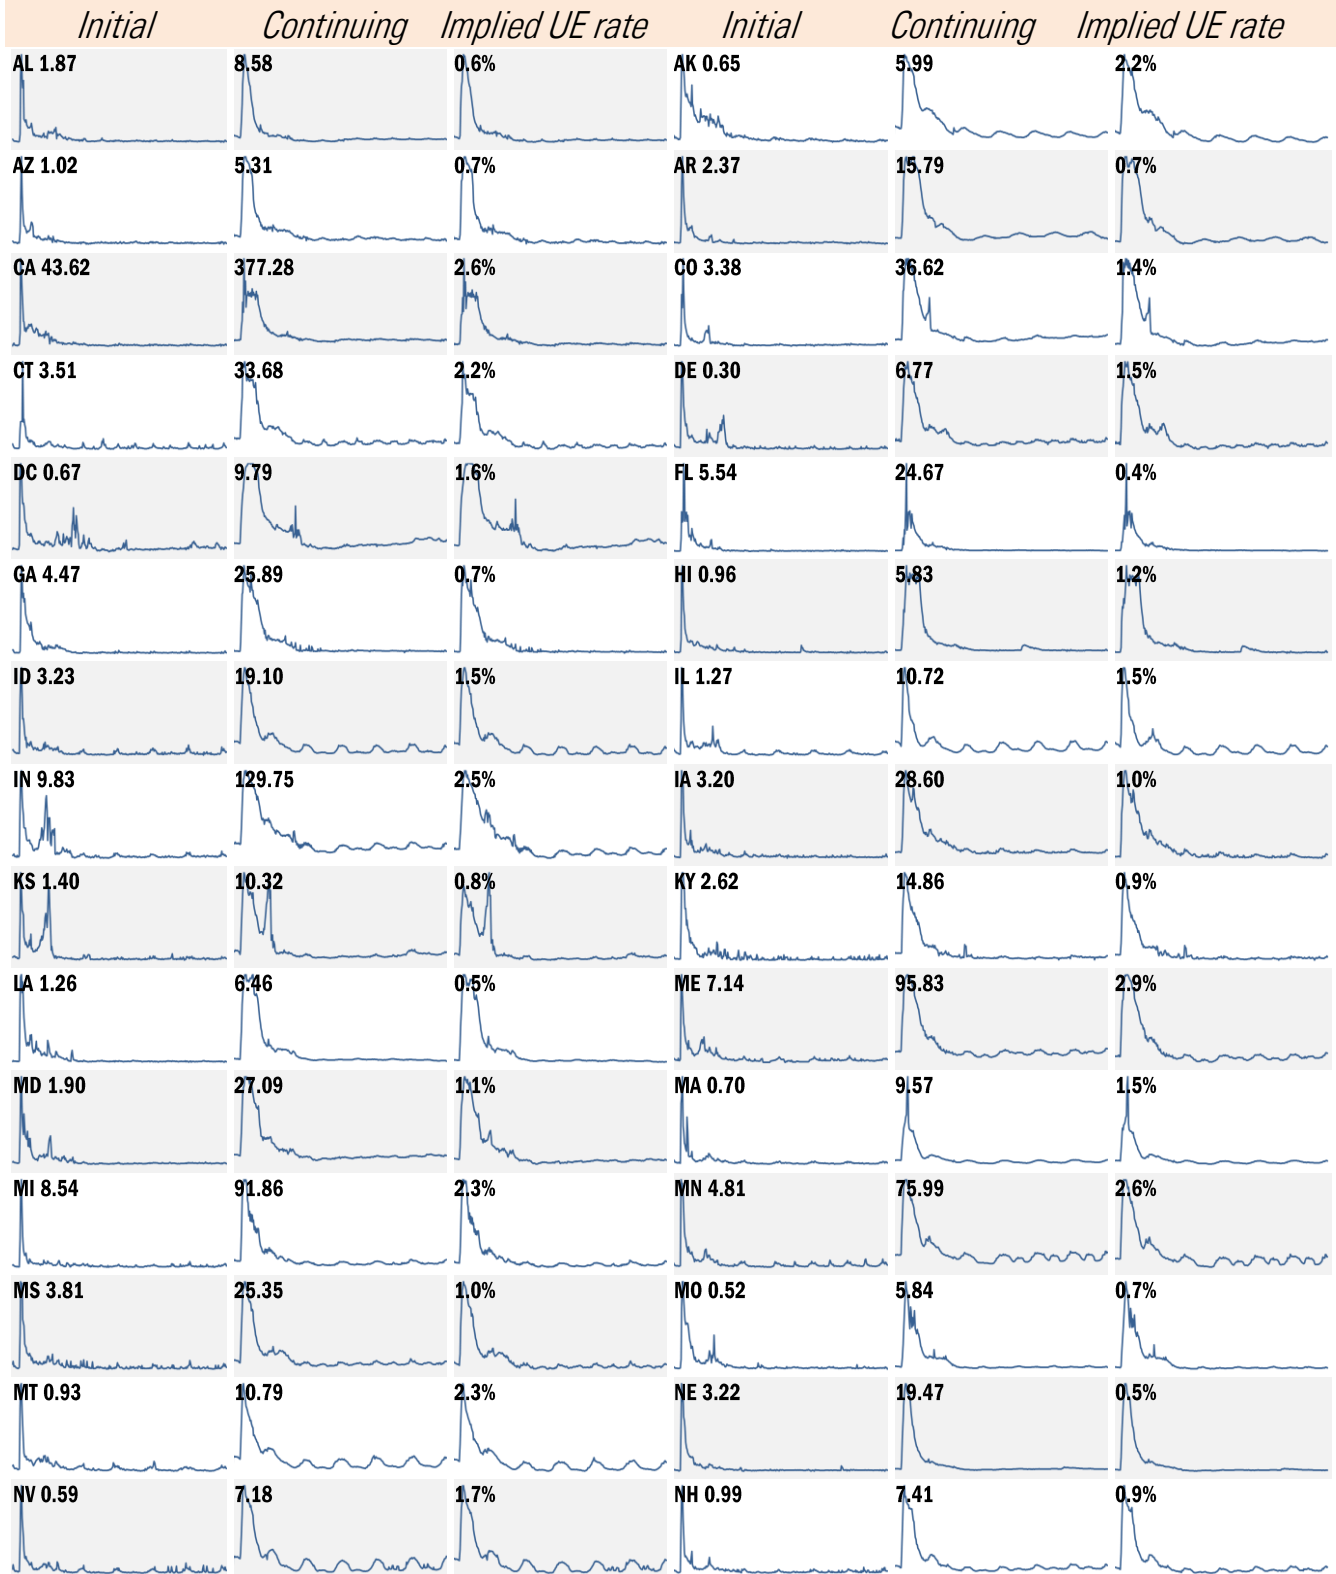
| Initial | Continuing | Implied UE rate | Initial | Continuing | Implied UE rate |
|---|---|---|---|---|---|
| AL 1.87 | 8.58 | 0.6% | AK 0.65 | 5.99 | 2.2% |
| AZ 1.02 | 5.31 | 0.7% | AR 2.37 | 15.79 | 0.7% |
| CA 43.62 | 377.28 | 2.6% | CO 3.38 | 36.62 | 1.4% |
| CT 3.51 | 33.68 | 2.2% | DE 0.30 | 6.77 | 1.5% |
| DC 0.67 | 9.79 | 1.6% | FL 5.54 | 24.67 | 0.4% |
| GA 4.47 | 25.89 | 0.7% | HI 0.96 | 5.83 | 1.2% |
| ID 3.23 | 19.10 | 1.5% | IL 1.27 | 10.72 | 1.5% |
| IN 9.83 | 129.75 | 2.5% | IA 3.20 | 28.60 | 1.0% |
| KS 1.40 | 10.32 | 0.8% | KY 2.62 | 14.86 | 0.9% |
| LA 1.26 | 6.46 | 0.5% | ME 7.14 | 95.83 | 2.9% |
| MD 1.90 | 27.09 | 1.1% | MA 0.70 | 9.57 | 1.5% |
| MI 8.54 | 91.86 | 2.3% | MN 4.81 | 75.99 | 2.6% |
| MS 3.81 | 25.35 | 1.0% | MO 0.52 | 5.84 | 0.7% |
| MT 0.93 | 10.79 | 2.3% | NE 3.22 | 19.47 | 0.5% |
| NV 0.59 | 7.18 | 1.7% | NH 0.99 | 7.41 | 0.9% |